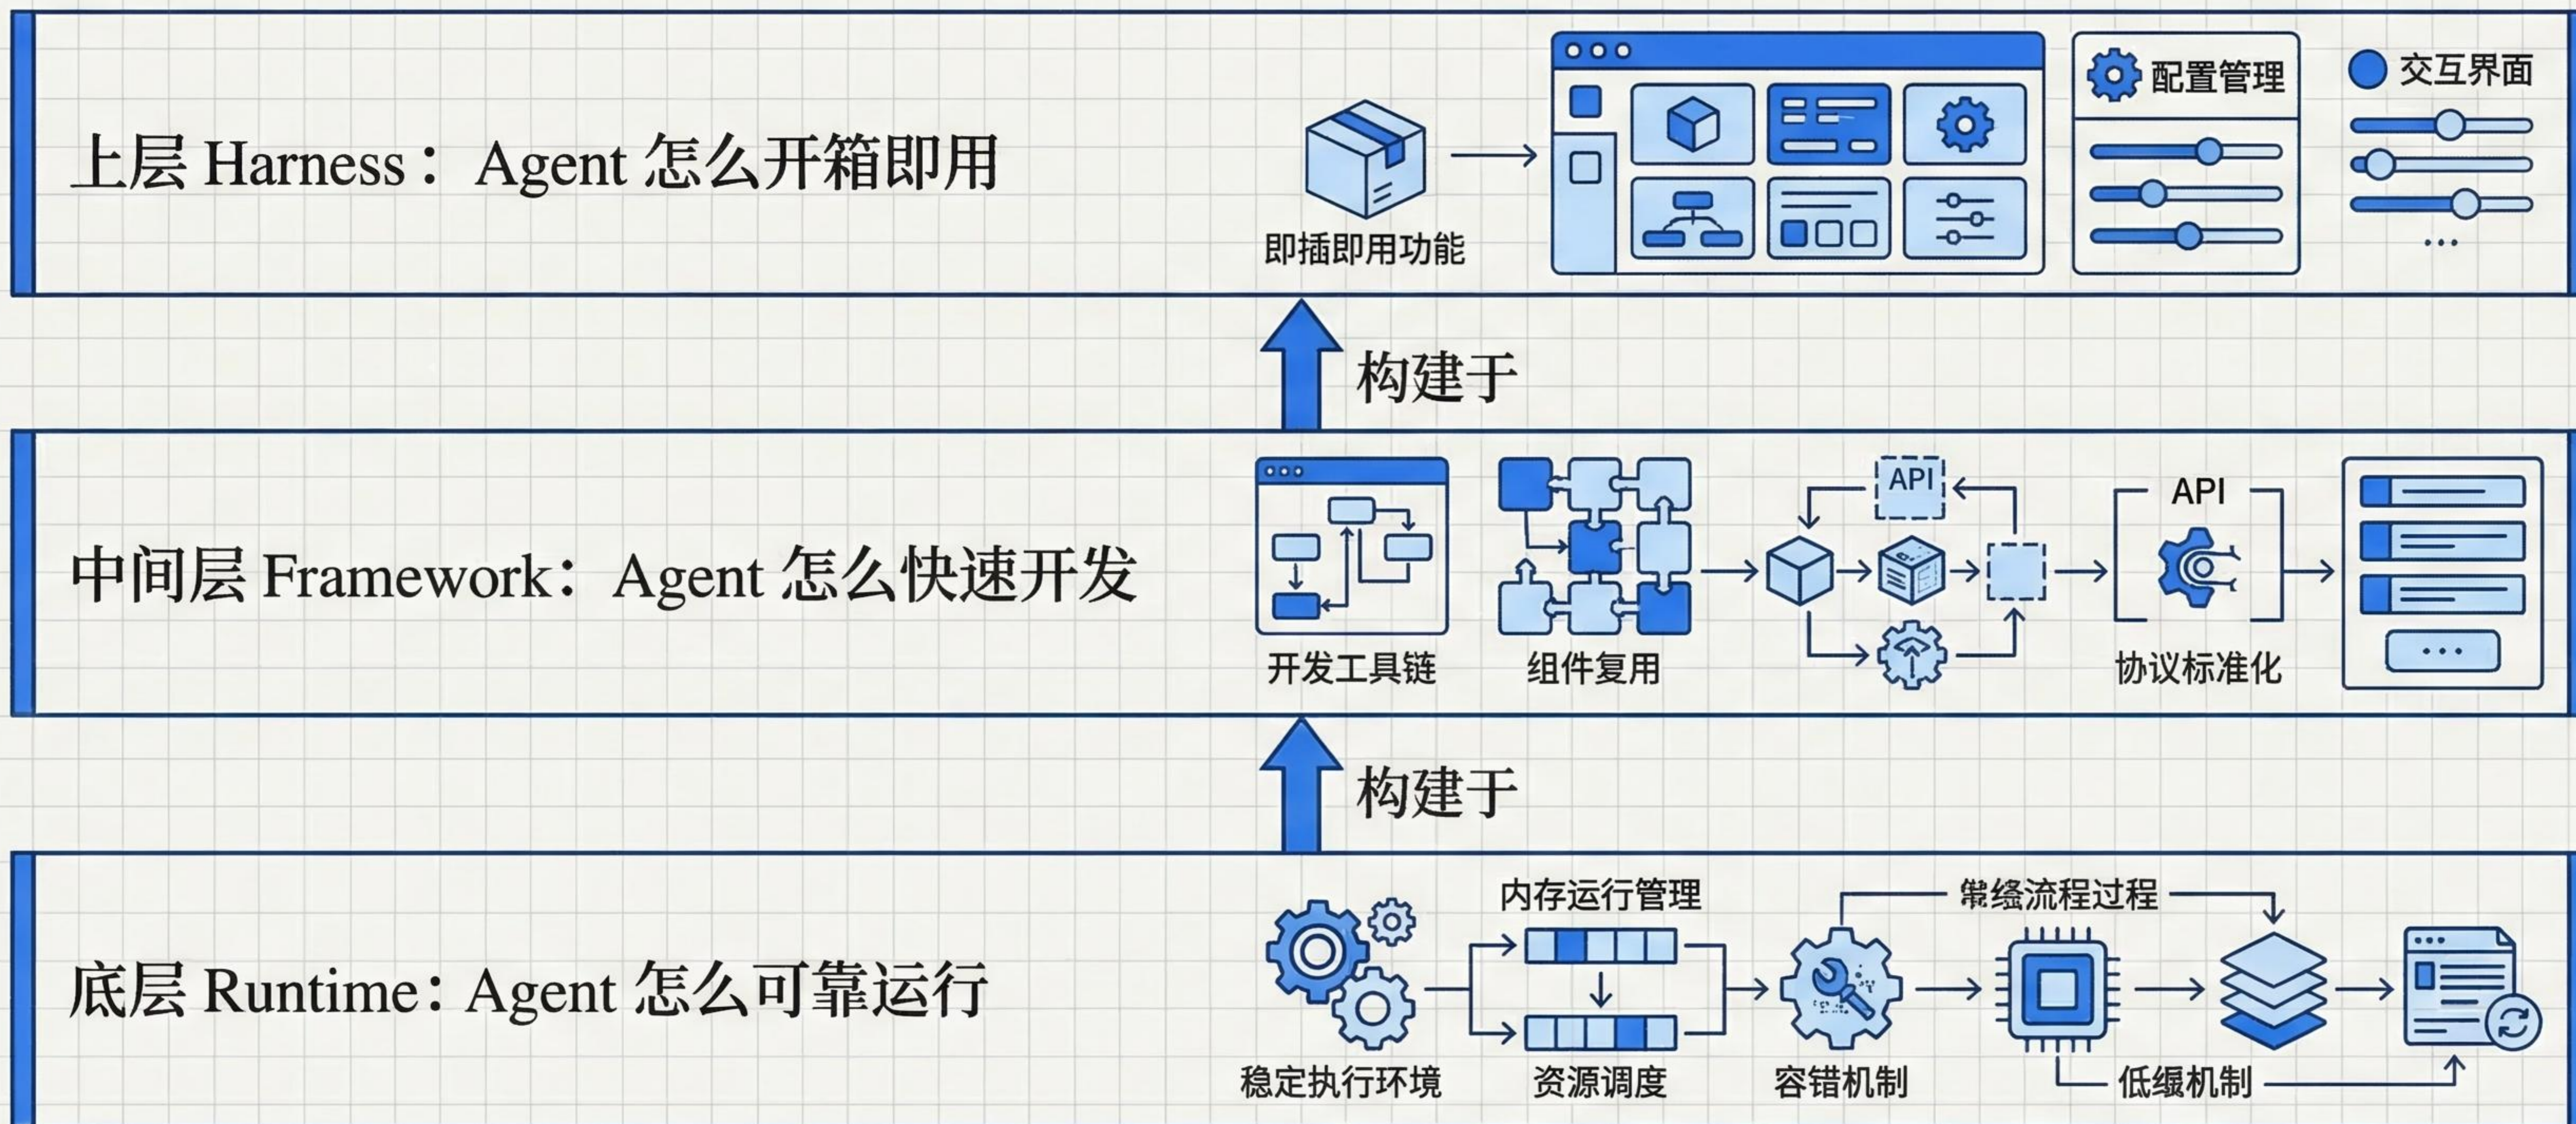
上层 Harness： Agent 怎么开箱即用

即插即用功能

配置管理

交互界面

...

构建于

中间层 Framework：Agent 怎么快速开发

开发工具链

组件复用

API

API

协议标准化

...

构建于

底层 Runtime：Agent 怎么可靠运行

稳定执行环境

内存运行管理

资源调度

容错机制

常缕流程过程

低缓机制